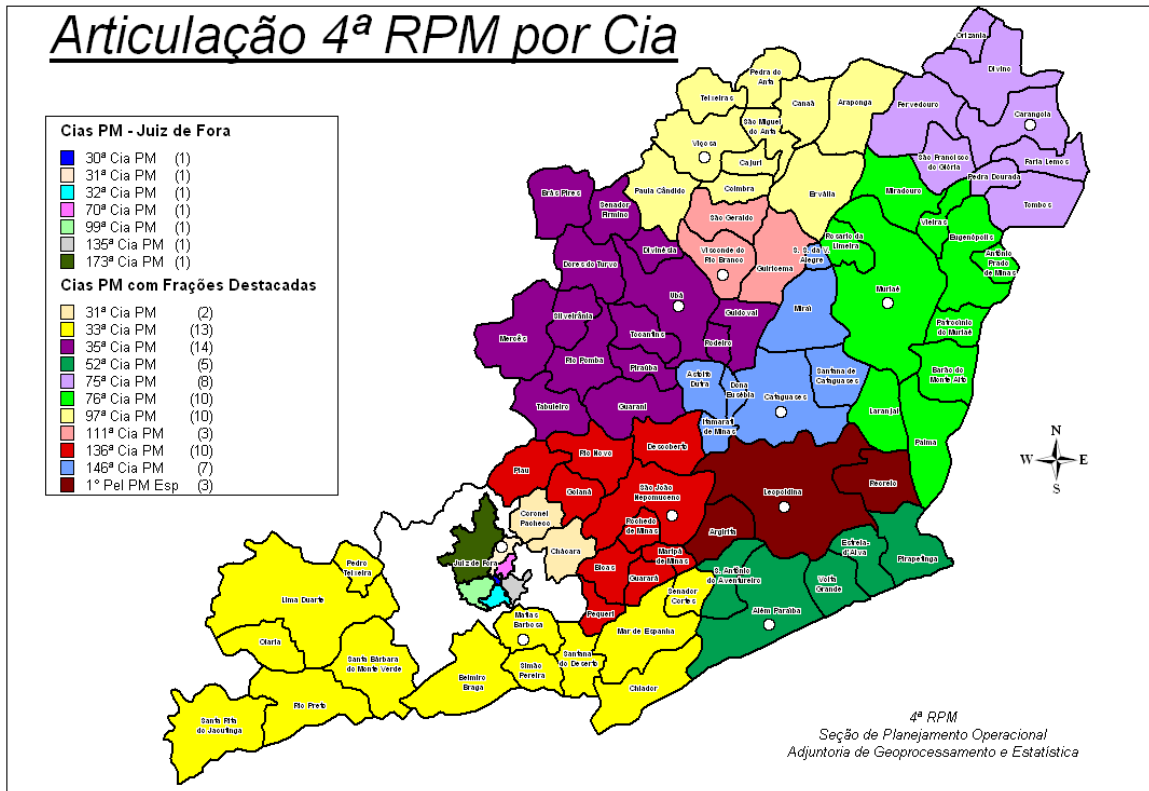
Articulação 4ª RPM por Cia

Cias PM - Juiz de Fora
30ª Cia PM (1)
31ª Cia PM (1)
32ª Cia PM (1)
70ª Cia PM (1)
99ª Cia PM (1)
135ª Cia PM (1)
173ª Cia PM (1)

Cias PM com Frações Destacadas
31ª Cia PM (2)
33ª Cia PM (13)
35ª Cia PM (14)
52ª Cia PM (5)
75ª Cia PM (8)
76ª Cia PM (10)
97ª Cia PM (10)
111ª Cia PM (3)
136ª Cia PM (10)
146ª Cia PM (7)
1º Pel PM Esp (3)

Orizania
Divino
Pedra do Anta
Teixeiras
Canaã
Araponga
Fervedouro
Carangola
São Miguel do Anta
Viçosa
Cajuri
São Francisco do Glória
Faria Lemos
Pedra Dourada
Tombos
Brás Pires
Paula Cândido
Coimbra
Ervália
Miradouro
Senador Firmino
São Geraldo
Vieiras
Eugenópolis
Divinésia
Visconde do Rio Branco
Guiricema
S. S. da V. Alegre
Rosário da Limeira
Antônio Prado de Minas
Dores do Turvo
Ubá
Muriaé
Silveirânia
Guidoval
Miraí
Patrocínio do Muriaé
Mercês
Tocantins
Rodeiro
Barão do Monte Alto
Rio Pomba
Piraúba
Astolfo Dutra
Dona Euzébia
Santana de Cataguases
Tabuleiro
Guarani
Cataguases
Laranjal
Itamarati de Minas
Palma
Descoberto
Piau
Rio Novo
São João Nepomuceno
Leopoldina
Recreio
Goianá
Coronel Pacheco
Rochedo de Minas
Argirita
Estrela-d'Alva
Pirapetinga
Chácara
Juiz de Fora
Maripá de Minas
Bicas
Guarará
S. Antônio do Aventureiro
Volta Grande
Pedro Teixeira
Senador Cortes
Além Paraíba
Lima Duarte
Matias Barbosa
Pequeri
Olaria
Mar de Espanha
Santa Bárbara do Monte Verde
Santana do Deserto
Simão Pereira
Belmiro Braga
Chiador
Rio Preto
Santa Rita do Jacutinga

N
W
E
S

4ª RPM
Seção de Planejamento Operacional
Adjuntoria de Geoprocessamento e Estatística